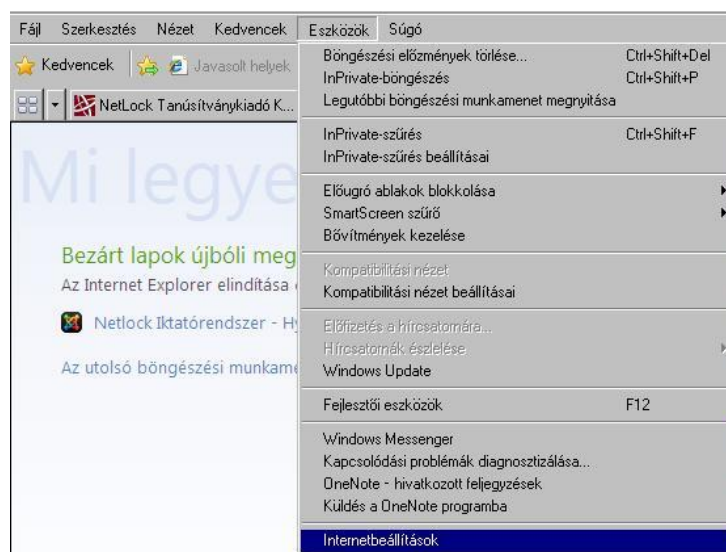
Fájl Szerkesztés Nézet Kedvencek Eszközök Súgó

Kedvencek Javasolt helyek

NetLock Tanúsítványkiadó K...

Mi legye

Bezárt lapok újbóli meg

Az Internet Explorer elindítása

Netlock Iktatórendszer - H

Az utolsó böngészési munkam

Böngészési előzmények törlése... Ctrl+Shift+Del
InPrivate-böngészés Ctrl+Shift+P
Legutóbbi böngészési munkamenet megnyitása

InPrivate-szűrés Ctrl+Shift+F
InPrivate-szűrés beállításai

Előugró ablakok blokkolása
SmartScreen szűrő
Bővítmények kezelése

Kompatibilitási nézet
Kompatibilitási nézet beállításai

Előfizetés a hírcsatornára...
Hírcsatornák észlelése
Windows Update

Fejlesztői eszközök F12

Windows Messenger
Kapcsolódási problémák diagnosztizálása...
OneNote - hivatkozott feljegyzések
Küldés a OneNote programba

Internetbeállítások